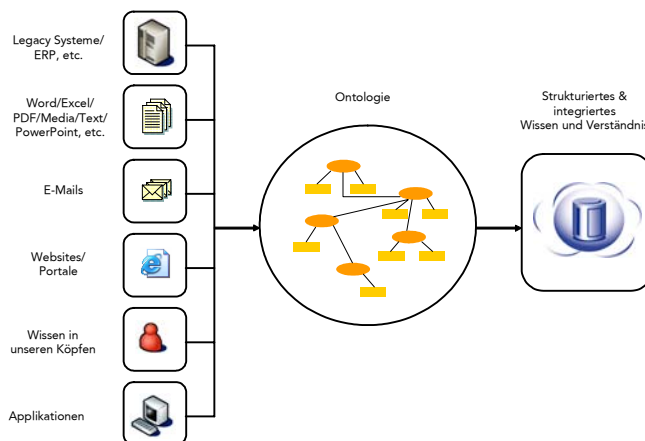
Legacy Systeme/ ERP, etc.

Word/Excel/ PDF/Media/Text/ PowerPoint, etc.

E-Mails

Websites/ Portale

Wissen in unseren Köpfen

Applikationen

Ontologie

Strukturiertes & integriertes Wissen und Verständnis